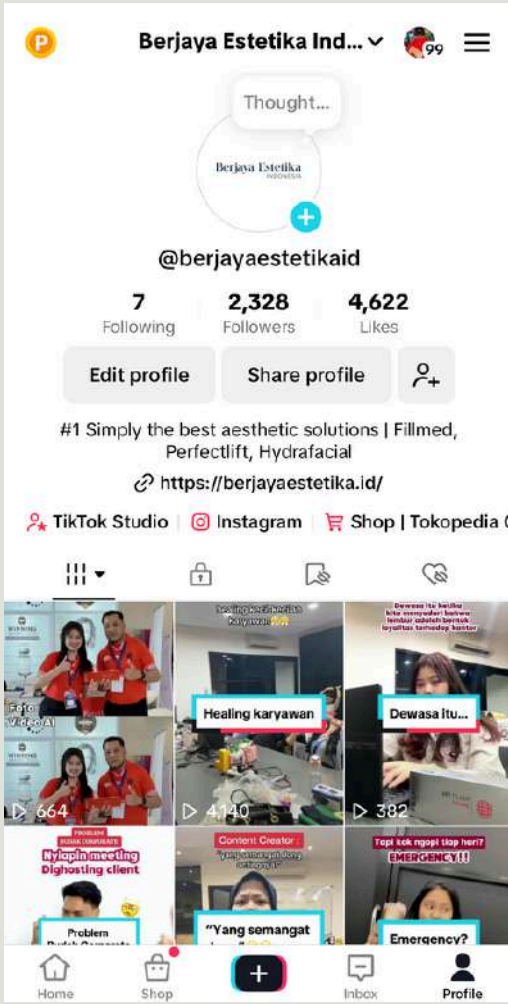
Berjaya Estetika Ind...

99

Thought...

Berjaya Estetika
INDONESIA

@berjayaestetikaid

7
Following

2,328
Followers

4,622
Likes

Edit profile

Share profile

#1 Simply the best aesthetic solutions | Fillmed, Perfectlift, Hydrafacial

https://berjayaestetika.id/

TikTok Studio | Instagram | Shop | Tokopedia

Foto Video AI

664

healing kerja kerjaan karyawan

Healing karyawan

4,140

Dewasa itu ketika kita menyadari bahwa lembur adalah bentuk loyalitas terhadap kantor

Dewasa itu...

382

PROBLEM BUDAK CORPORATE

Nyiapin meeting Dighosting client

Problem Budak Corporate

Content Creator : "yang semangat dong, sayang"

"Yang semangat

Tapi kok ngopi tiap hari? EMERGENCY!!

Emergency?

Home

Shop

Inbox

Profile